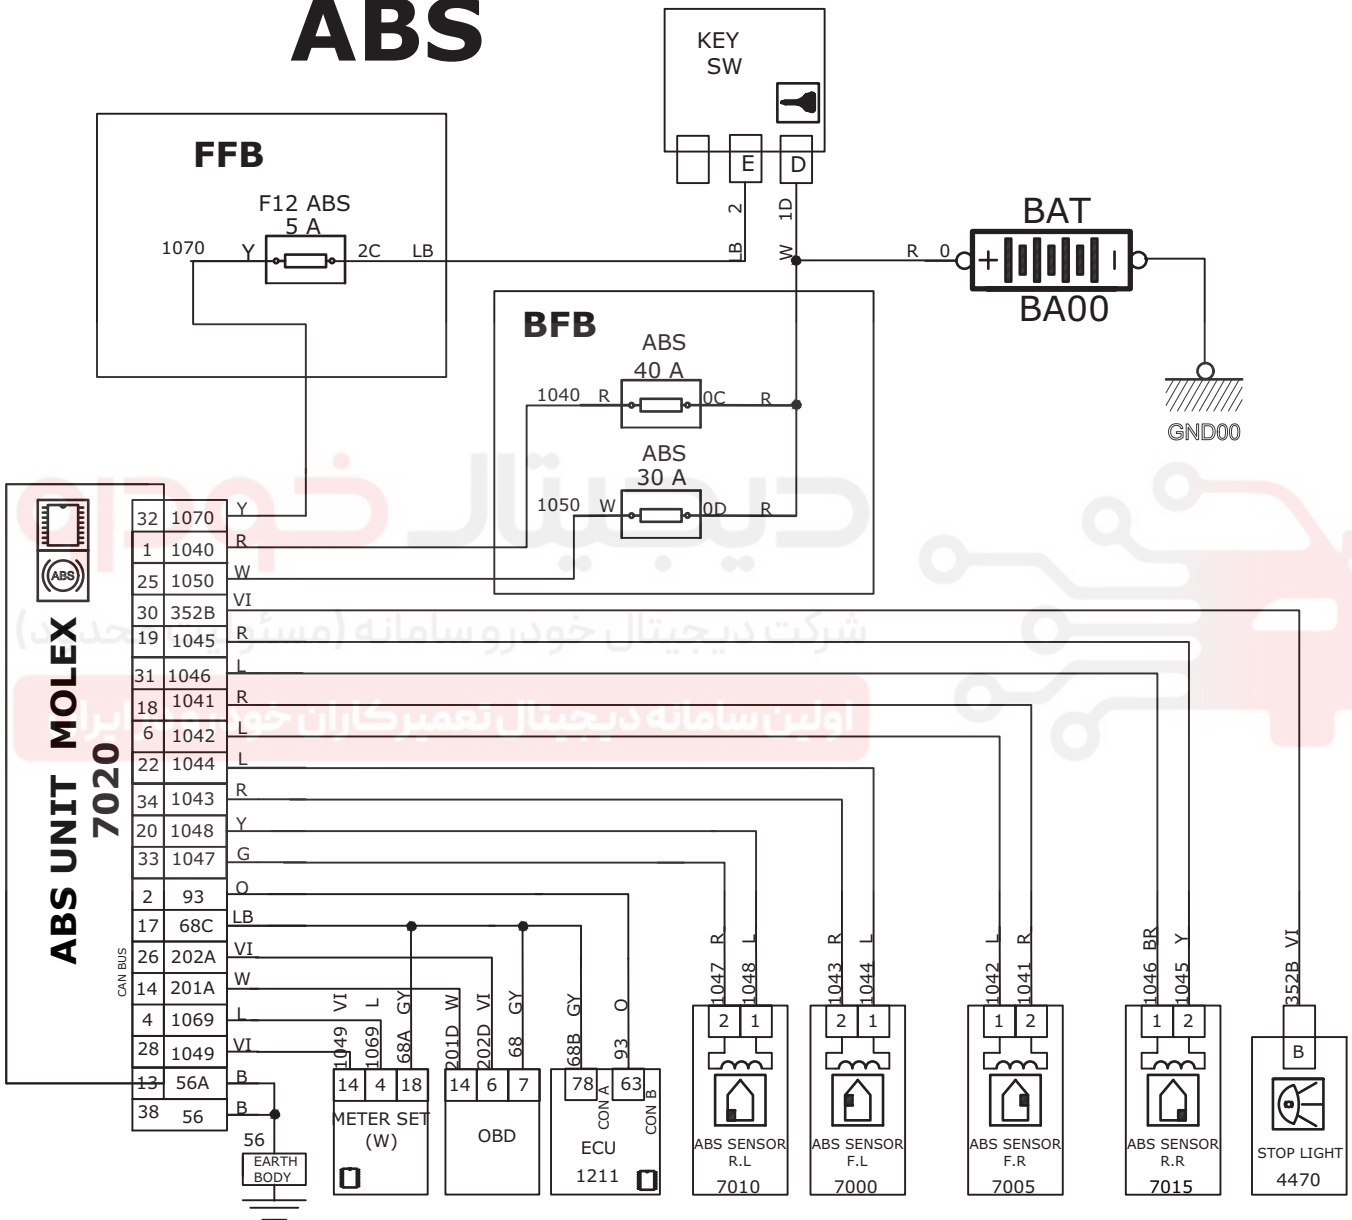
ABS

KEY SW

E D

2 B
1D W

FFB

F12 ABS
5 A
1070 Y 2C LB

R 0
BAT
BA00

GND00

BFB

ABS
40 A
1040 R 0C R

ABS
30 A
1050 W 0D R

شرکت دیجیتال خودرو سامانه (مسئولیت محدود)
اولین سامانه دیجیتال تعمیرکاران خودرو در ایران

ABS UNIT MOLEX
7020

| | | |
|---|---|---|
| 32 | 1070 | Y |
| 1 | 1040 | R |
| 25 | 1050 | W |
| 30 | 352B | VI |
| 19 | 1045 | R |
| 31 | 1046 | L |
| 18 | 1041 | R |
| 6 | 1042 | L |
| 22 | 1044 | L |
| 34 | 1043 | R |
| 20 | 1048 | Y |
| 33 | 1047 | G |
| 2 | 93 | O |
| 17 | 68C | LB |
| 26 | 202A | VI |
| 14 | 201A | W |
| 4 | 1069 | L |
| 28 | 1049 | VI |
| 13 | 56A | B |
| 38 | 56 | B |

CAN BUS

56
EARTH BODY

1049 VI
1069 L
68A GY
14 4 18
METER SET (W)

201D W
202D VI
68 GY
14 6 7
OBD

68B GY
93 O
78 63
CON A
CON B
ECU
1211

1047 R
1048 L
2 1
ABS SENSOR R.L
7010

1043 R
1044 L
2 1
ABS SENSOR F.L
7000

1042 L
1041 R
1 2
ABS SENSOR F.R
7005

1046 BR
1045 Y
1 2
ABS SENSOR R.R
7015

352B VI
B
STOP LIGHT
4470